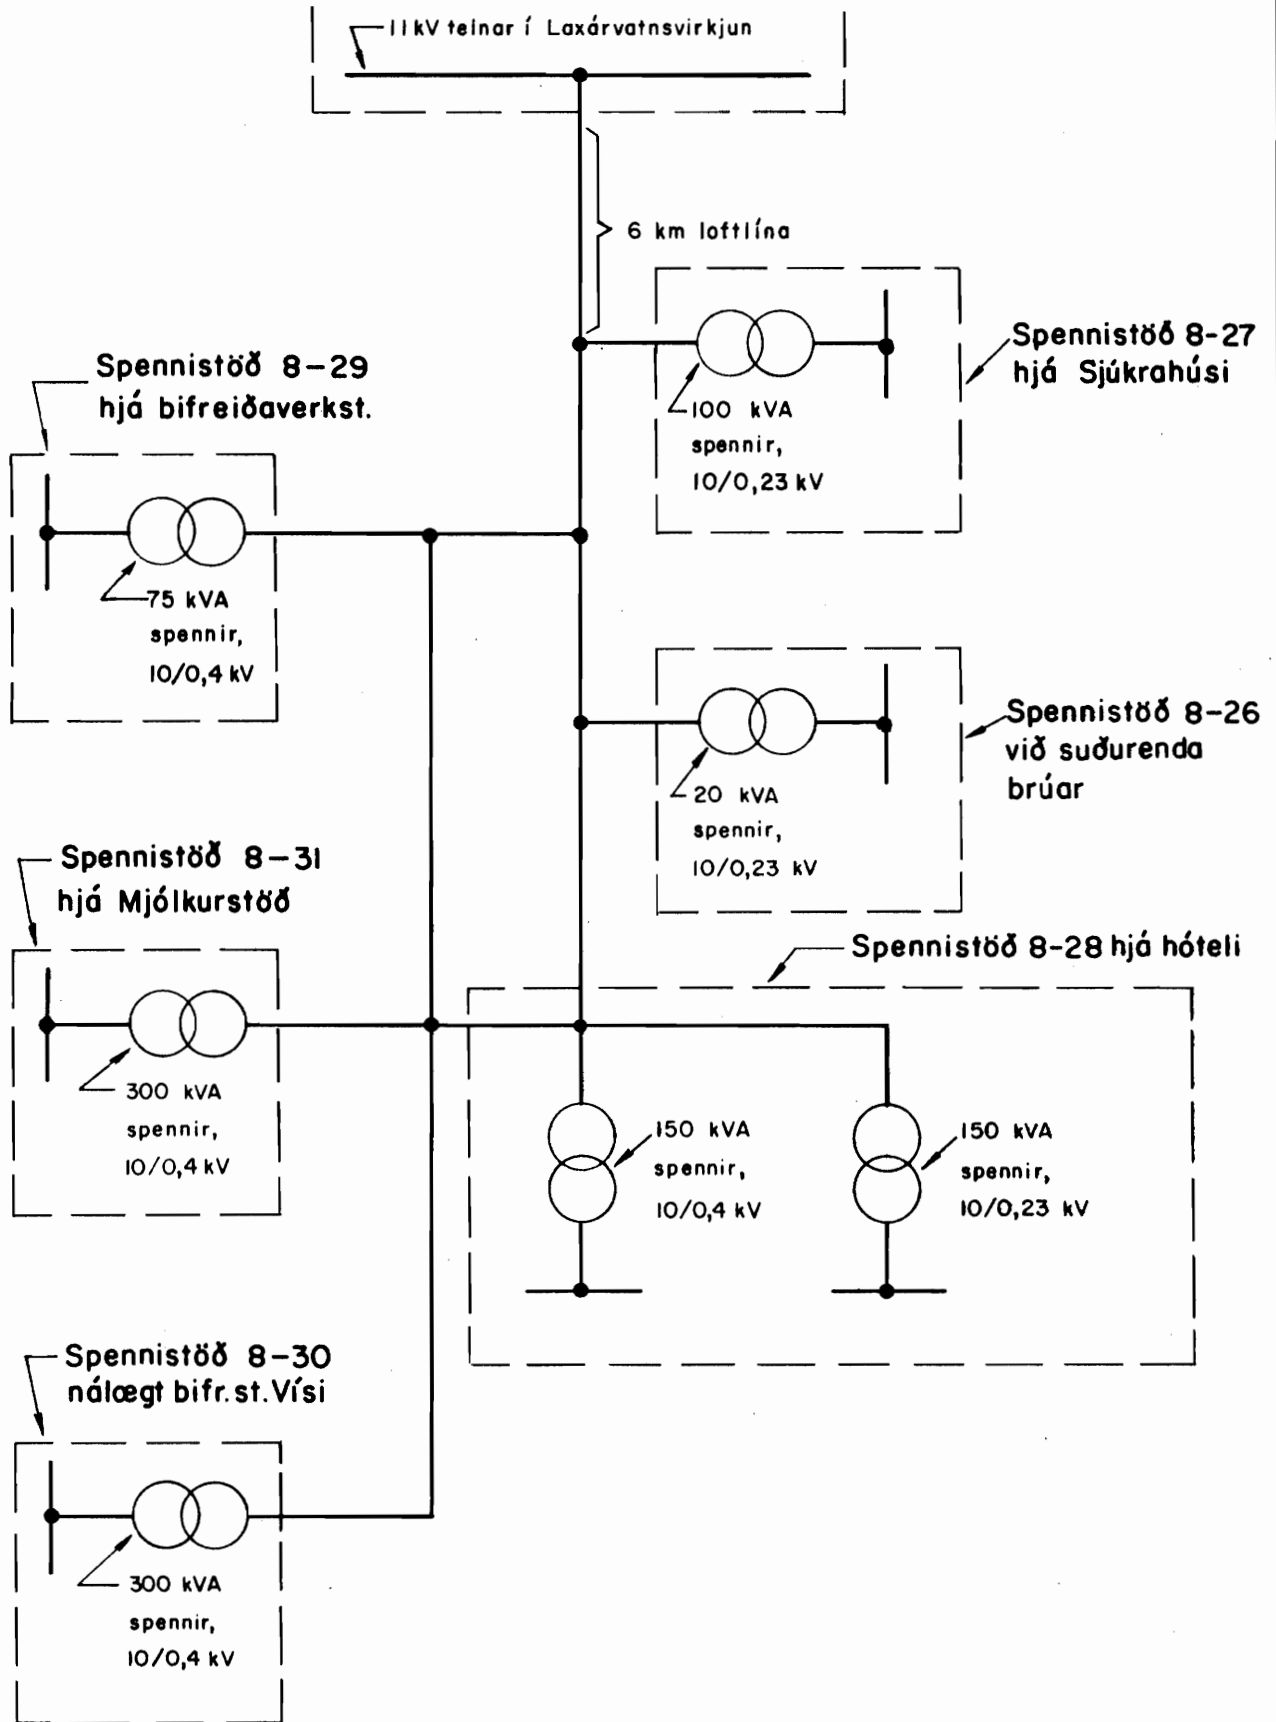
11 kV teinar í Laxárvatnsvirkjun

6 km loftlína

Spennistöð 8-27 hjá Sjúkrahúsi

100 kVA spennir, 10/0,23 kV

Spennistöð 8-29 hjá bifreiðaverkst.

75 kVA spennir, 10/0,4 kV

Spennistöð 8-26 við suðurenda brúar

20 kVA spennir, 10/0,23 kV

Spennistöð 8-31 hjá Mjólkurstöð

300 kVA spennir, 10/0,4 kV

Spennistöð 8-28 hjá hóteli

150 kVA spennir, 10/0,4 kV

150 kVA spennir, 10/0,23 kV

Spennistöð 8-30 nálægt bifr. st. Vísi

300 kVA spennir, 10/0,4 kV